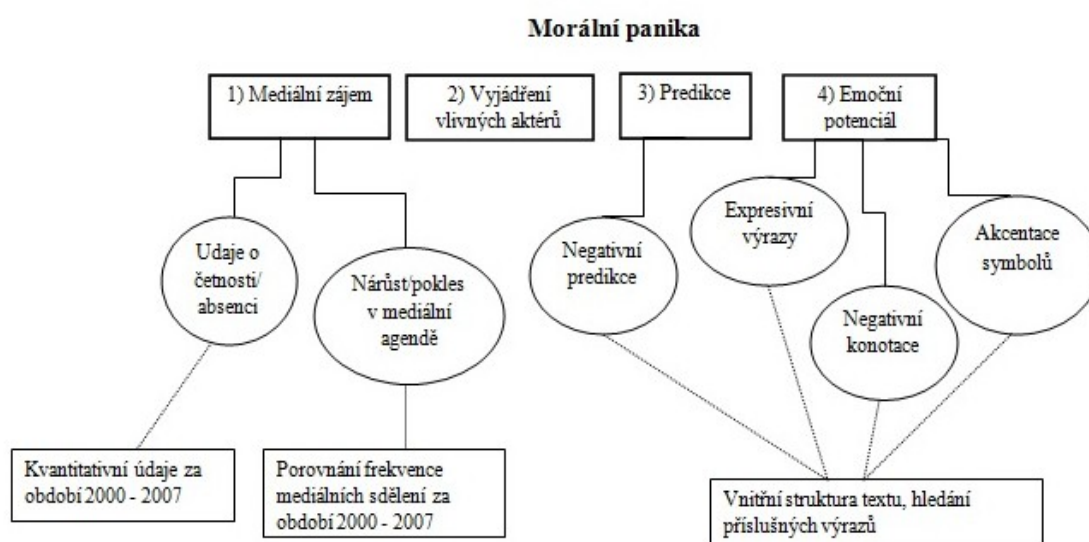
Morální panika

1) Mediální zájem

2) Vyjádření vlivných aktérů

3) Predikce

4) Emoční potenciál

Udaje o četnosti/ absenci

Nárůst/pokles v mediální agendě

Negativní predikce

Expresivní výrazy

Negativní konotace

Akcentace symbolů

Kvantitativní údaje za období 2000 - 2007

Porovnání frekvence mediálních sdělení za období 2000 - 2007

Vnitřní struktura textu, hledání příslušných výrazů